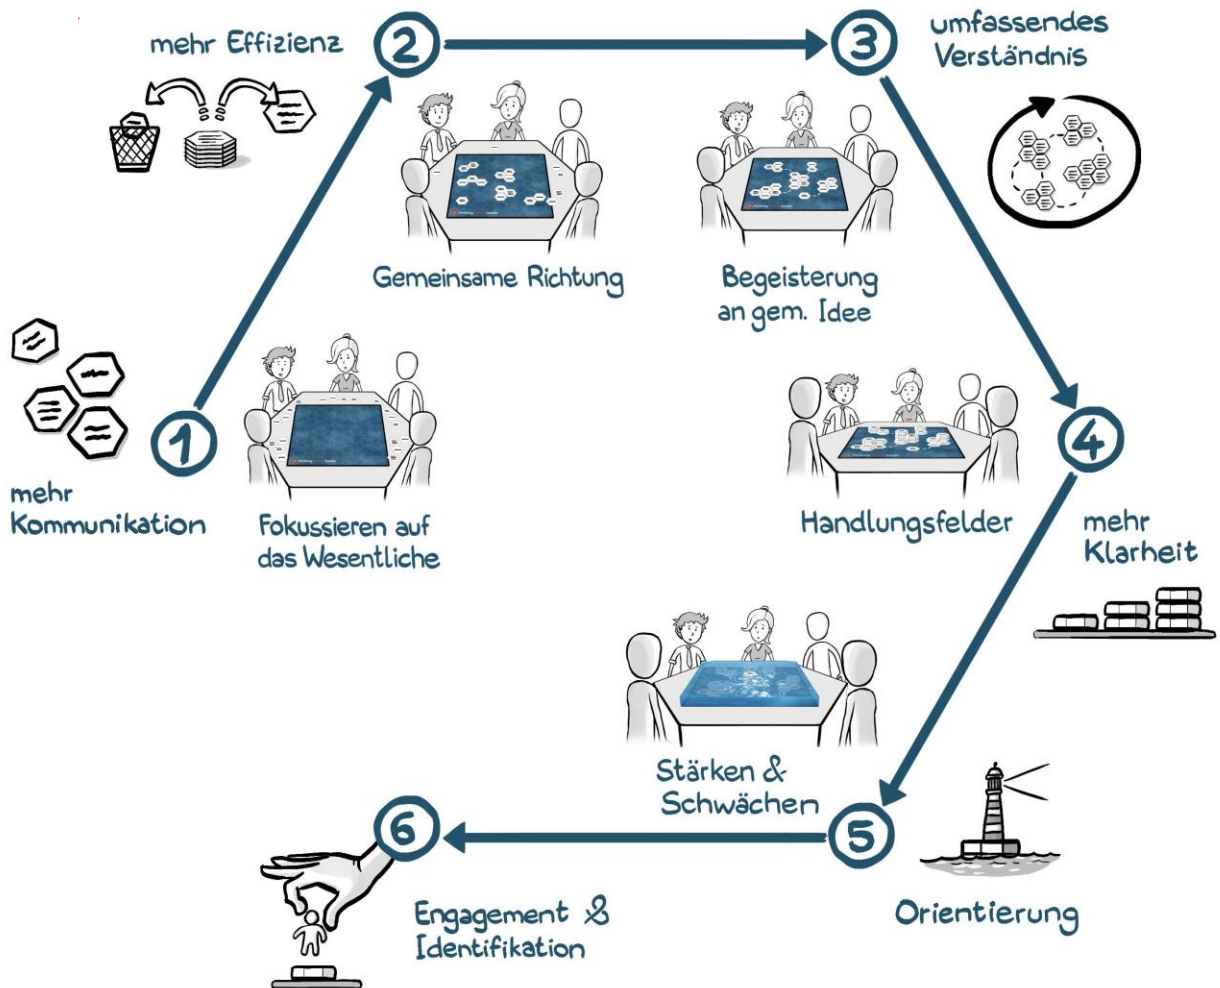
mehr Effizienz

2

3

umfassendes Verständnis

Gemeinsame Richtung

Begeisterung an gem. Idee

1

mehr Kommunikation

Fokussieren auf das Wesentliche

4

Handlungsfelder

mehr Klarheit

Stärken & Schwächen

6

5

Engagement & Identifikation

Orientierung